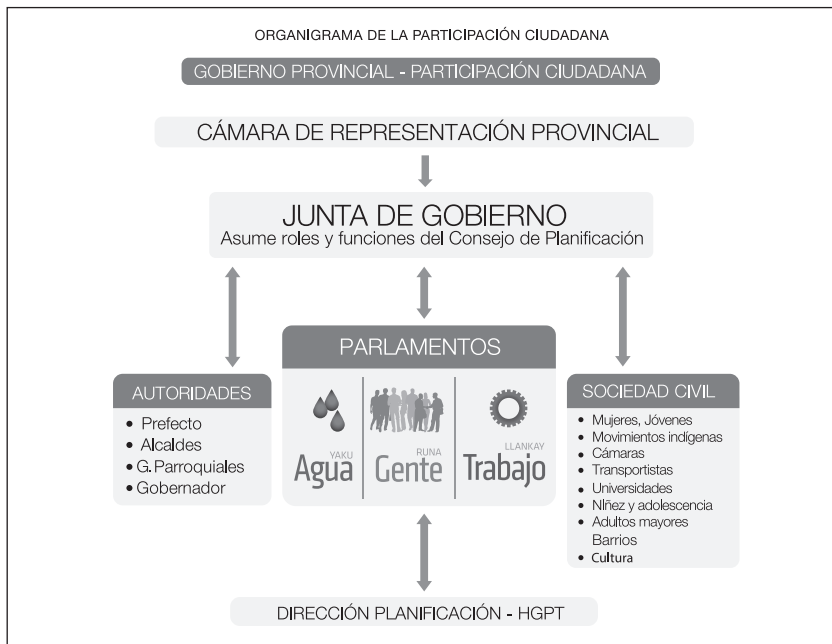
ORGANIGRAMA DE LA PARTICIPACIÓN CIUDADANA

GOBIERNO PROVINCIAL - PARTICIPACIÓN CIUDADANA

CÁMARA DE REPRESENTACIÓN PROVINCIAL

JUNTA DE GOBIERNO
Asume roles y funciones del Consejo de Planificación

PARLAMENTOS

YAKU
Agua

RUNA
Gente

LLANKAY
Trabajo

AUTORIDADES
• Prefecto
• Alcaldes
• G. Parroquiales
• Gobernador

SOCIEDAD CIVIL
• Mujeres, Jóvenes
• Movimientos indígenas
• Cámaras
• Transportistas
• Universidades
• NIñez y adolescencia
• Adultos mayores
Barrios
• Cultura

DIRECCIÓN PLANIFICACIÓN - HGPT